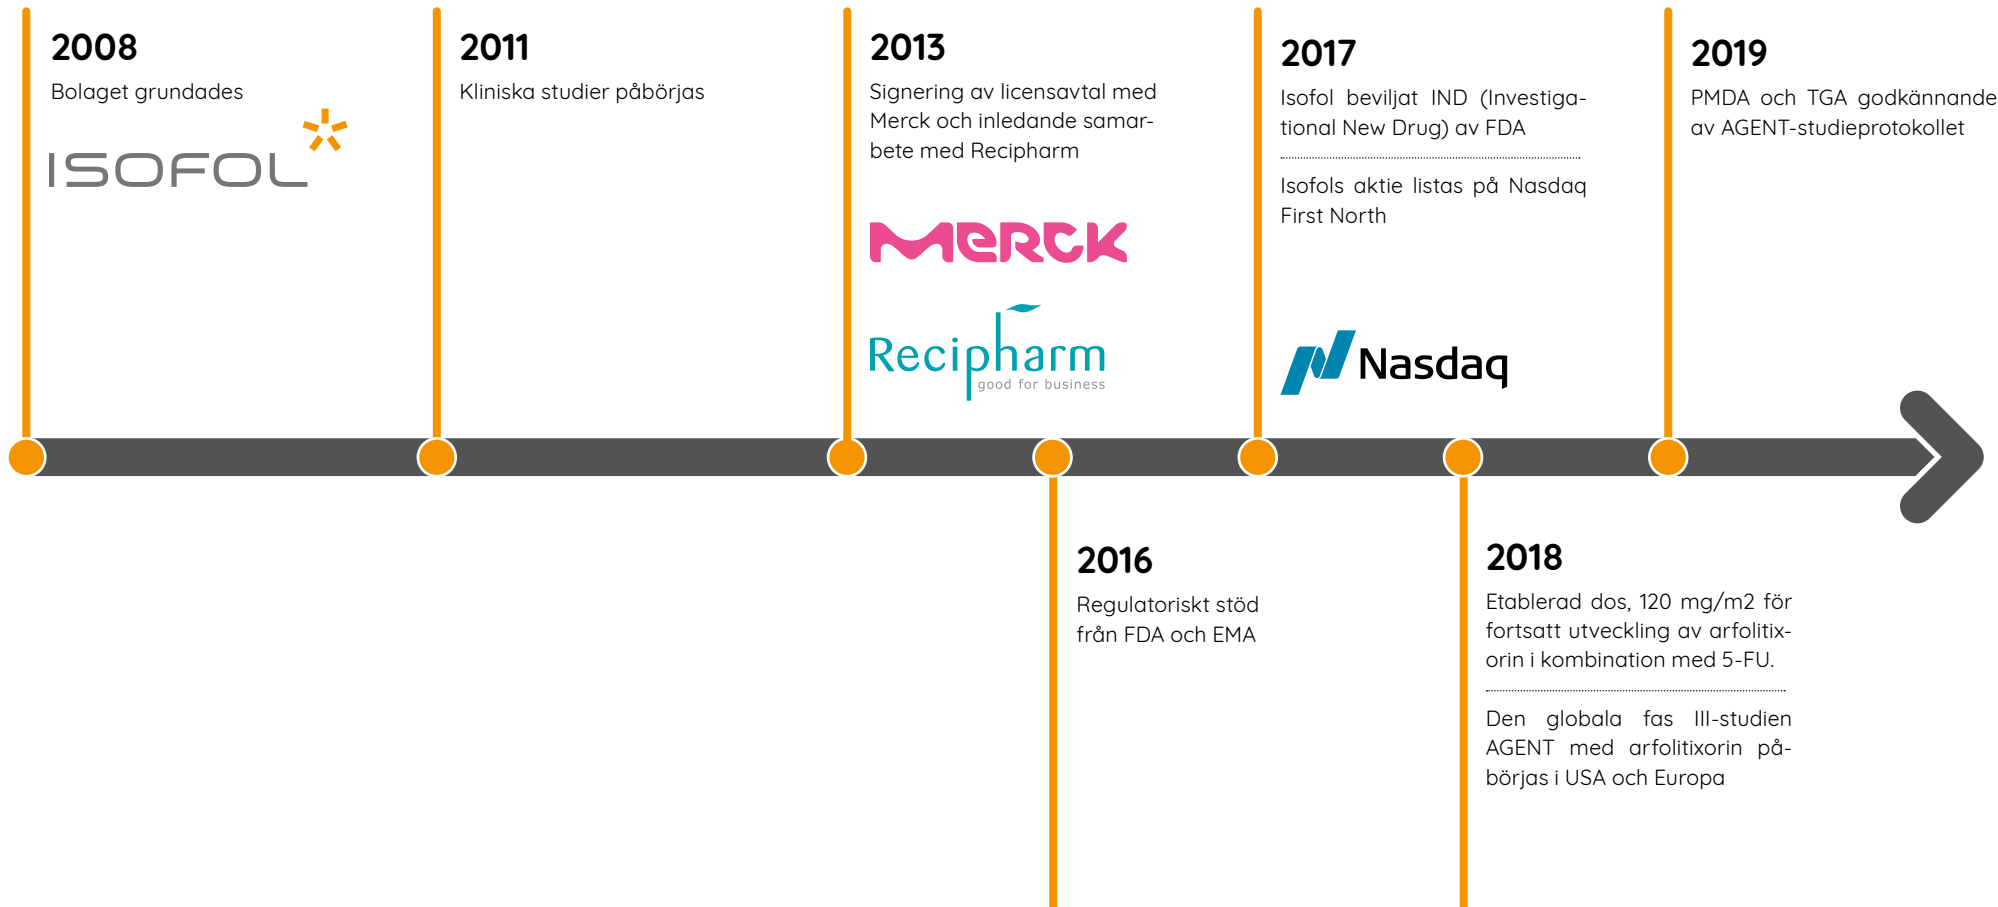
2008
Bolaget grundades

ISOFOL

2011
Kliniska studier påbörjas

2013
Signering av licensavtal med Merck och inledande samarbete med Recipharm

MERCK

Recipharm
good for business

2017
Isofol beviljat IND (Investigational New Drug) av FDA

Isofols aktie listas på Nasdaq First North

Nasdaq

2019
PMDA och TGA godkännande av AGENT-studieprotokollet

2016
Regulatoriskt stöd från FDA och EMA

2018
Etablerad dos, 120 mg/m2 för fortsatt utveckling av arfolitixorin i kombination med 5-FU.

Den globala fas III-studien AGENT med arfolitixorin påbörjas i USA och Europa